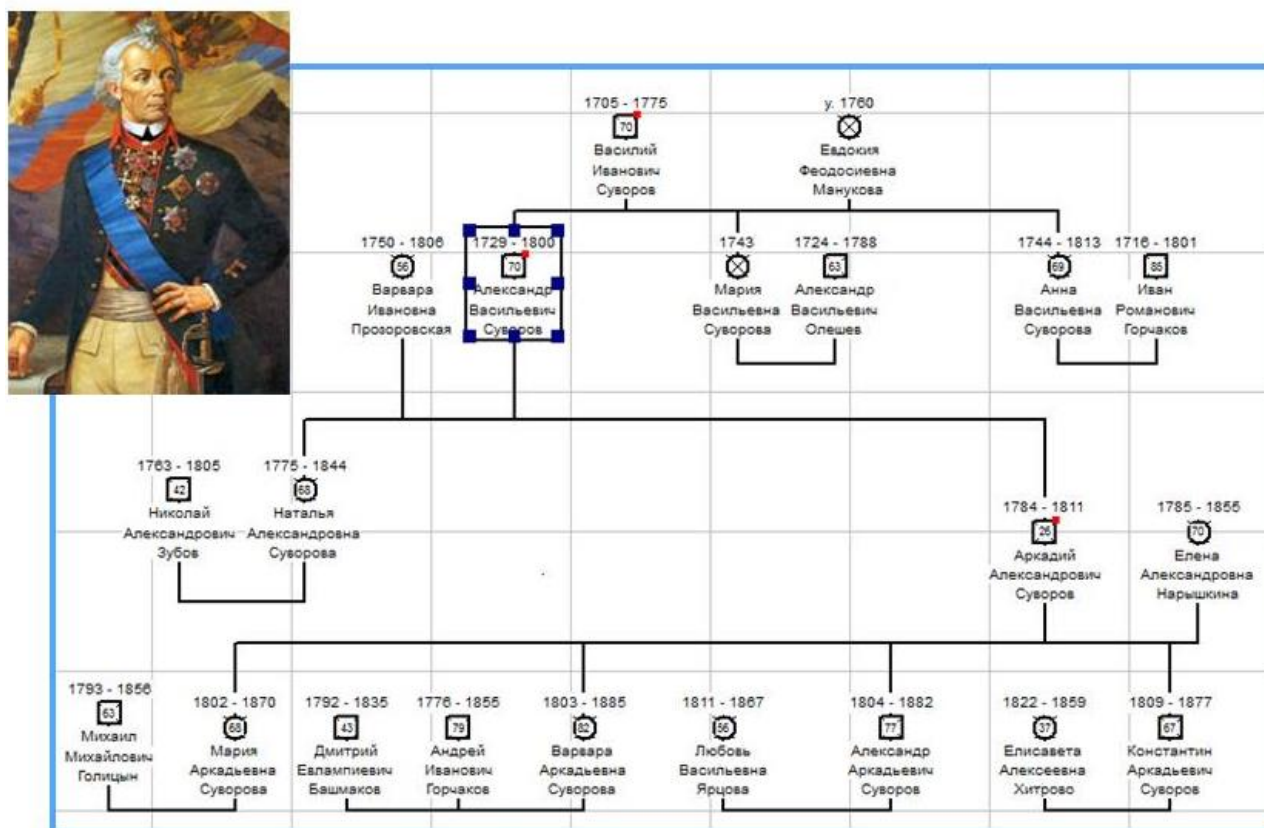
1705 - 1775
70
Василий Иванович Суворов

у. 1760
Евдокия Феодосиевна Манукова

1750 - 1806
56
Варвара Ивановна Прозоровская

1729 - 1800
70
Александр Васильевич Суворов

1743
Мария Васильевна Суворова

1724 - 1788
63
Александр Васильевич Олешев

1744 - 1813
69
Анна Васильевна Суворова

1716 - 1801
85
Иван Романович Горчаков

1763 - 1805
42
Николай Александрович Зубов

1775 - 1844
68
Наталья Александровна Суворова

1784 - 1811
26
Аркадий Александрович Суворов

1785 - 1855
70
Елена Александровна Нарышкина

1793 - 1856
63
Михаил Михайлович Голицын

1802 - 1870
68
Мария Аркадьевна Суворова

1792 - 1835
43
Дмитрий Евлампиевич Башмаков

1776 - 1855
79
Андрей Иванович Горчаков

1803 - 1885
82
Варвара Аркадьевна Суворова

1811 - 1867
56
Любовь Васильевна Ярцова

1804 - 1882
77
Александр Аркадьевич Суворов

1822 - 1859
37
Елисавета Алексеевна Хитрово

1809 - 1877
67
Константин Аркадьевич Суворов